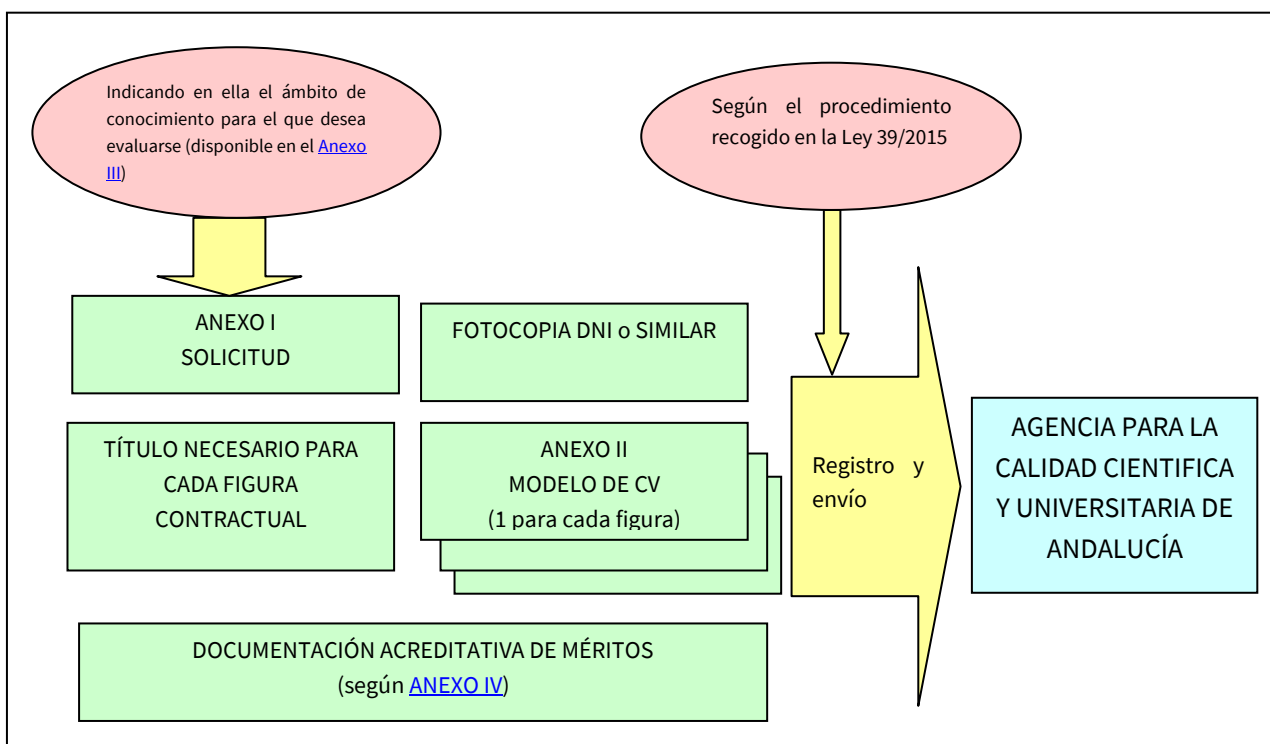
Indicando en ella el ámbito de conocimiento para el que desea evaluarse (disponible en el Anexo III)

Según el procedimiento recogido en la Ley 39/2015

ANEXO I
SOLICITUD

FOTOCOPIA DNI o SIMILAR

TÍTULO NECESARIO PARA CADA FIGURA CONTRACTUAL

ANEXO II
MODELO DE CV
(1 para cada figura)

Registro y envío

AGENCIA PARA LA CALIDAD CIENTIFICA Y UNIVERSITARIA DE ANDALUCÍA

DOCUMENTACIÓN ACREDITATIVA DE MÉRITOS
(según ANEXO IV)